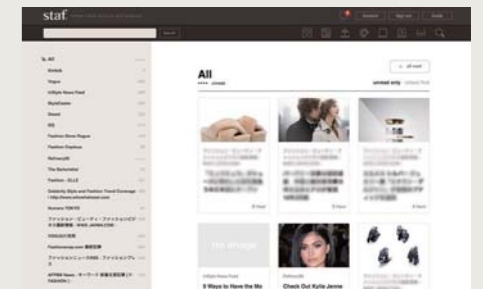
staf

All

Vogue

InStyle News Feed

StyleCaster

Glamour

Fashion Show Vogue

Fashion Gone Rogue

Refinery29

The Sartorialist

Fashion ELLE

Celebrity Style and Fashion Trend Coverage

Numero TOKYO

ファッション・ビューティ・ファッションビズ

VOGUE JAPAN

Fashionsnap.com

ファッションニュース

All

unread only

all read

no image

InStyle News Feed

5 Ways to Have the Mo

Refinery29

Check Out Kylie Jenne